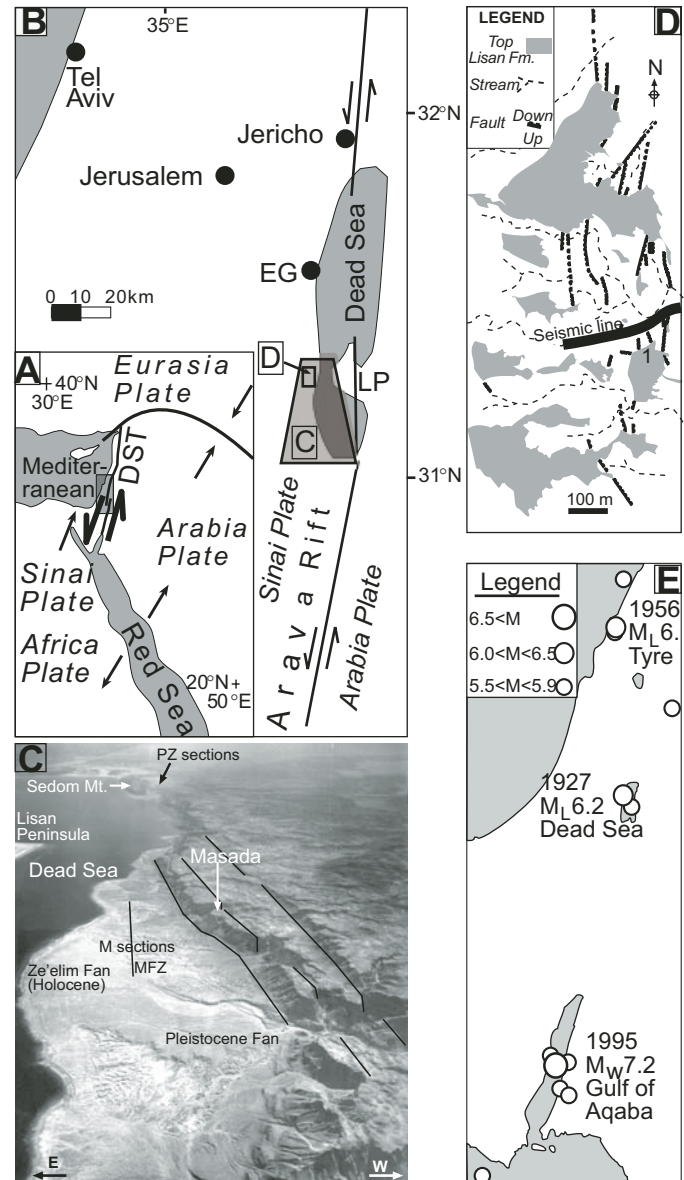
B
35°E
Tel Aviv
32°N
Jericho
Jerusalem
Dead Sea
EG
0 10 20km
A
+40°N 30°E
Eurasia Plate
Mediterranean
DST
Arabia Plate
Sinai Plate
Africa Plate
Red Sea
20°N+ 50°E
D
C
LP
31°N
Sinai Plate
A r a v a Rift
Arabia Plate

D
LEGEND
Top Lisan Fm.
Stream
Fault Down Up
N
Seismic line
1
100 m

C
PZ sections
Sedom Mt.
Lisan Peninsula
Dead Sea
Masada
M sections
MFZ
Ze'elim Fan (Holocene)
Pleistocene Fan
E
W

E
Legend
6.5<M
6.0<M<6.5
5.5<M<5.9
1956 $M_L$6. Tyre
1927 $M_L$6.2 Dead Sea
1995 $M_W$7.2 Gulf of Aqaba